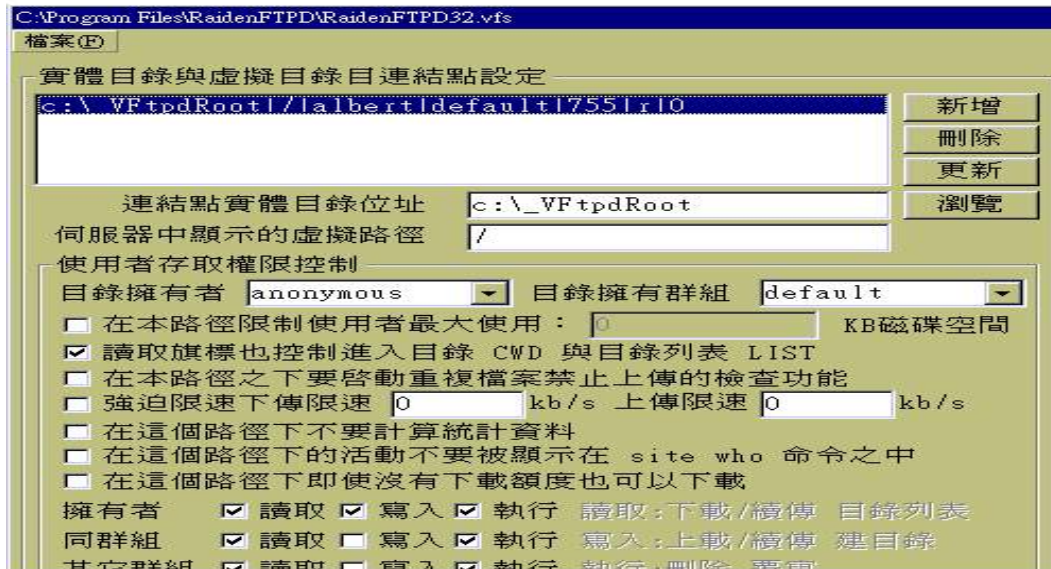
C:\Program Files\RaidenFTPD\RaidenFTPD32.vfs
檔案(F)

實體目錄與虛擬目錄目連結點設定
c:\_VFtpdRoot|/|albert|default|755|r|0

新增
刪除
更新
瀏覽

連結點實體目錄位址 c:\_VFtpdRoot
伺服器中顯示的虛擬路徑 /

使用者存取權限控制
目錄擁有者 anonymous 目錄擁有群組 default
在本路徑限制使用者最大使用： 0 KB磁碟空間
讀取旗標也控制進入目錄 CWD 與目錄列表 LIST
在本路徑之下要啓動重複檔案禁止上傳的檢查功能
強迫限速下傳限速 0 kb/s 上傳限速 0 kb/s
在這個路徑下不要計算統計資料
在這個路徑下的活動不要被顯示在 site who 命令之中
在這個路徑下即使沒有下載額度也可以下載
擁有者 讀取 寫入 執行 讀取:下載/續傳 目錄列表
同群組 讀取 寫入 執行 寫入:上載/續傳 建目錄
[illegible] 讀取 寫入 執行 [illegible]